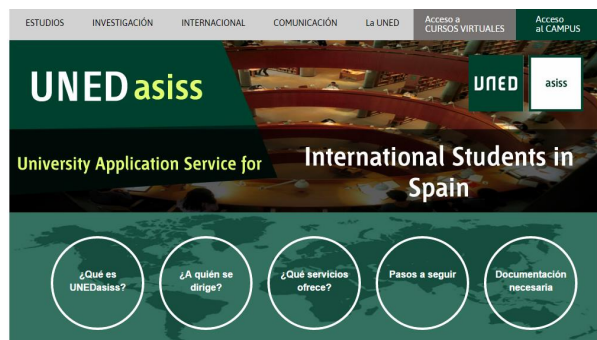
ESTUDIOS INVESTIGACIÓN INTERNACIONAL COMUNICACIÓN La UNED Acceso a CURSOS VIRTUALES Acceso al CAMPUS

UNED asiss

UNED asiss

University Application Service for International Students in Spain

¿Qué es UNEDasiss?

¿A quién se dirige?

¿Qué servicios ofrece?

Pasos a seguir

Documentación necesaria